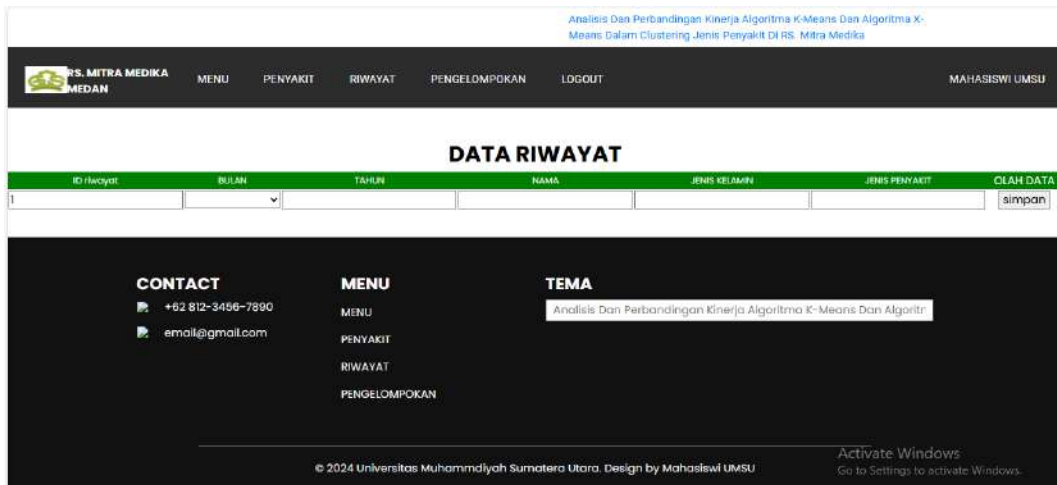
Analisis Dan Perbandingan Kinerja Algoritma K-Means Dan Algoritma X-Means Dalam Clustering Jenis Penyakit Di RS. Mitra Medika

RS. MITRA MEDIKA MEDAN

MENU PENYAKIT RIWAYAT PENGELOMPOKAN LOGOUT

MAHASISWI UMSU

DATA RIWAYAT

| ID riwayat | BULAN | TAHUN | NAMA | JENIS KELAMIN | JENIS PENYAKIT | OLAH DATA |
|---|---|---|---|---|---|---|
| 1 | | | | | | simpan |

CONTACT

+62 812-3456-7890

email@gmail.com

MENU

MENU

PENYAKIT

RIWAYAT

PENGELOMPOKAN

TEMA

Analisis Dan Perbandingan Kinerja Algoritma K-Means Dan Algoritr

© 2024 Universitas Muhammdiyah Sumatera Utara. Design by Mahasiswi UMSU

Activate Windows
Go to Settings to activate Windows.